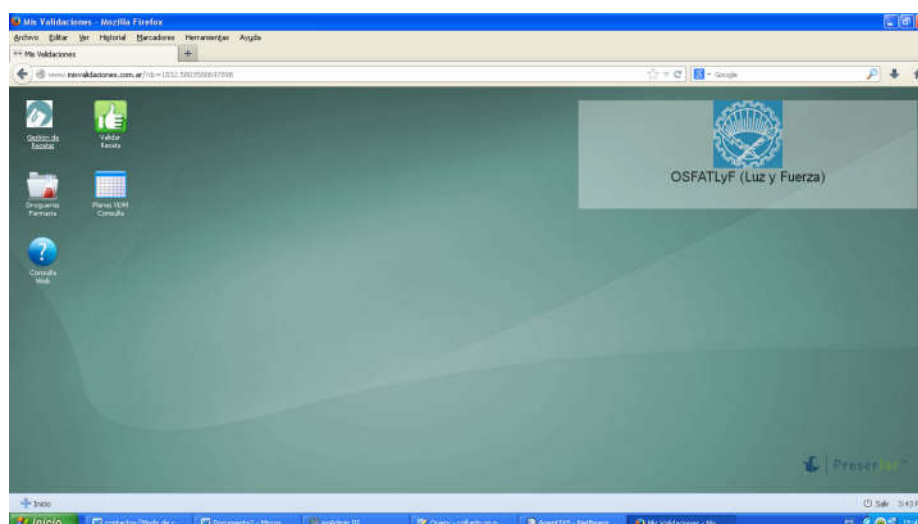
Mis Validaciones - Mozilla Firefox

Archivo Editar Ver Historial Marcadores Herramientas Ayuda

Mis Validaciones

www.misvalidaciones.com.ar/?id=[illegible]

Google

Gestion de Recetas

Validar Receta

Droguerias Farmacia

Planes VDM Consulta

Consulta Web

OSFATLyF (Luz y Fuerza)

Preser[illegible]

Inicio

Salir

Inicio

Mis Validaciones - Mo